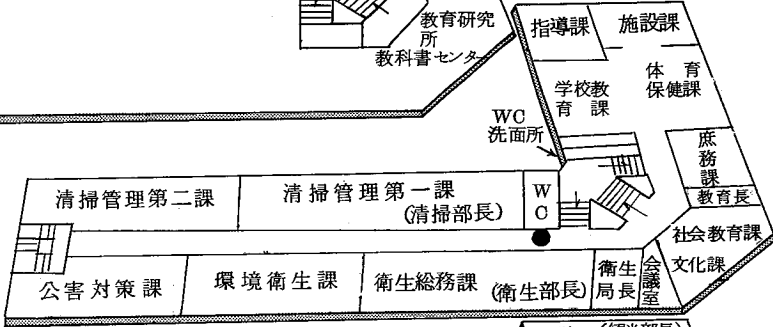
教育研究所
教科書センター

指導課
施設課
学校教育課
体育保健課
WC
洗面所
庶務課
教育長
清掃管理第二課
清掃管理第一課
(清掃部長)
WC
社会教育課
文化課
公害対策課
環境衛生課
衛生総務課
(衛生部長)
衛生局長
会議室
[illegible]（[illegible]部長）